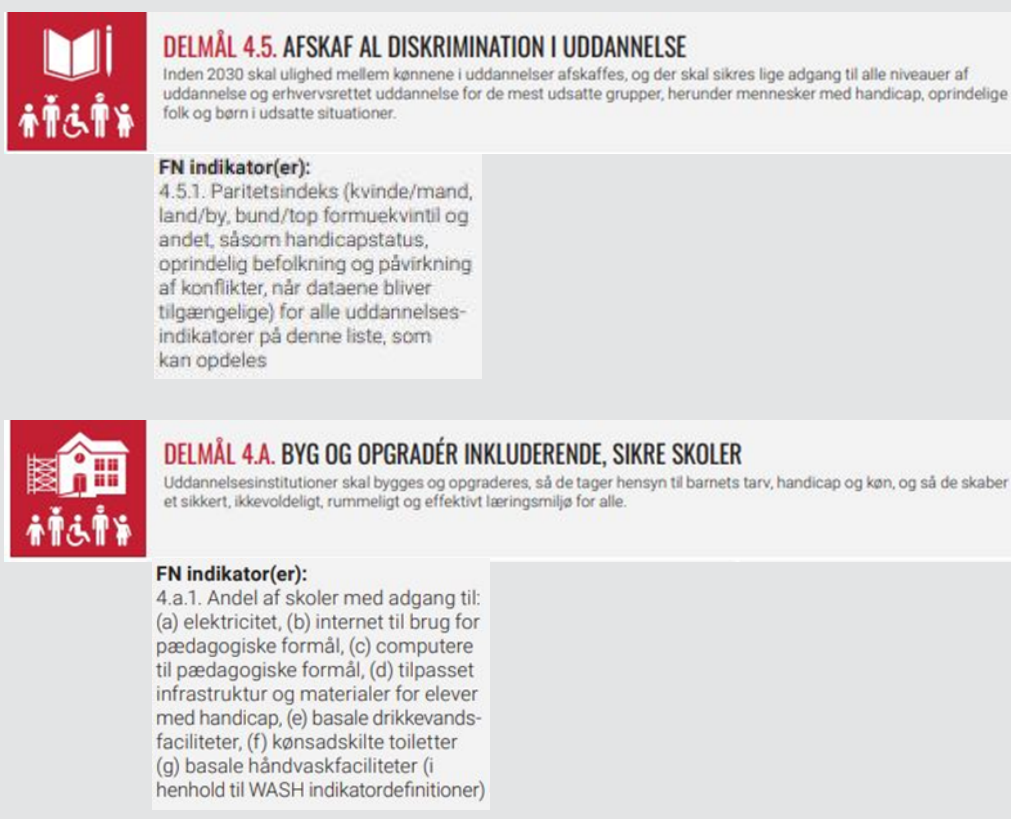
DELMÅL 4.5. AFSKAF AL DISKRIMINATION I UDDANNELSE
Inden 2030 skal ulighed mellem kønnene i uddannelser afskaffes, og der skal sikres lige adgang til alle niveauer af uddannelse og erhvervsrettet uddannelse for de mest udsatte grupper, herunder mennesker med handicap, oprindelige folk og børn i udsatte situationer.

FN indikator(er):
4.5.1. Paritetsindeks (kvinde/mand, land/by, bund/top formuekvintil og andet, såsom handicapstatus, oprindelig befolkning og påvirkning af konflikter, når dataene bliver tilgængelige) for alle uddannelsesindikatorer på denne liste, som kan opdeles

DELMÅL 4.A. BYG OG OPGRADÉR INKLUDERENDE, SIKRE SKOLER
Uddannelsesinstitutioner skal bygges og opgraderes, så de tager hensyn til barnets tarv, handicap og køn, og så de skaber et sikkert, ikkevoldeligt, rummeligt og effektivt læringsmiljø for alle.

FN indikator(er):
4.a.1. Andel af skoler med adgang til: (a) elektricitet, (b) internet til brug for pædagogiske formål, (c) computere til pædagogiske formål, (d) tilpasset infrastruktur og materialer for elever med handicap, (e) basale drikkevandsfaciliteter, (f) kønsadskilte toiletter (g) basale håndvaskfaciliteter (i henhold til WASH indikatordefinitioner)